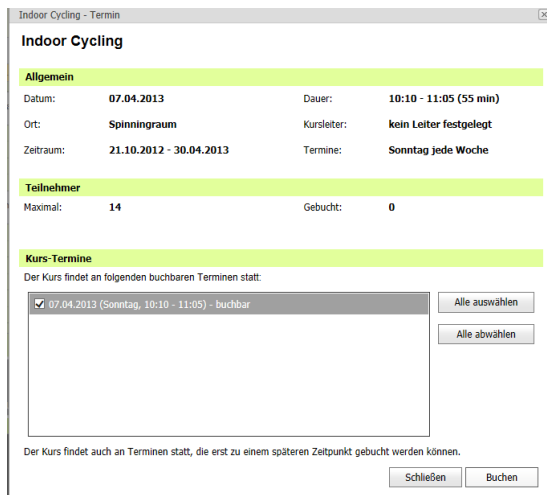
Indoor Cycling - Termin

Indoor Cycling

Allgemein

| | | | |
|---|---|---|---|
| Datum: | 07.04.2013 | Dauer: | 10:10 - 11:05 (55 min) |
| Ort: | Spinningraum | Kursleiter: | kein Leiter festgelegt |
| Zeitraum: | 21.10.2012 - 30.04.2013 | Termine: | Sonntag jede Woche |

Teilnehmer

| | | | |
|---|---|---|---|
| Maximal: | 14 | Gebucht: | 0 |

Kurs-Termine

Der Kurs findet an folgenden buchbaren Terminen statt:

☑ 07.04.2013 (Sonntag, 10:10 - 11:05) - buchbar

Alle auswählen

Alle abwählen

Der Kurs findet auch an Terminen statt, die erst zu einem späteren Zeitpunkt gebucht werden können.

Schließen

Buchen